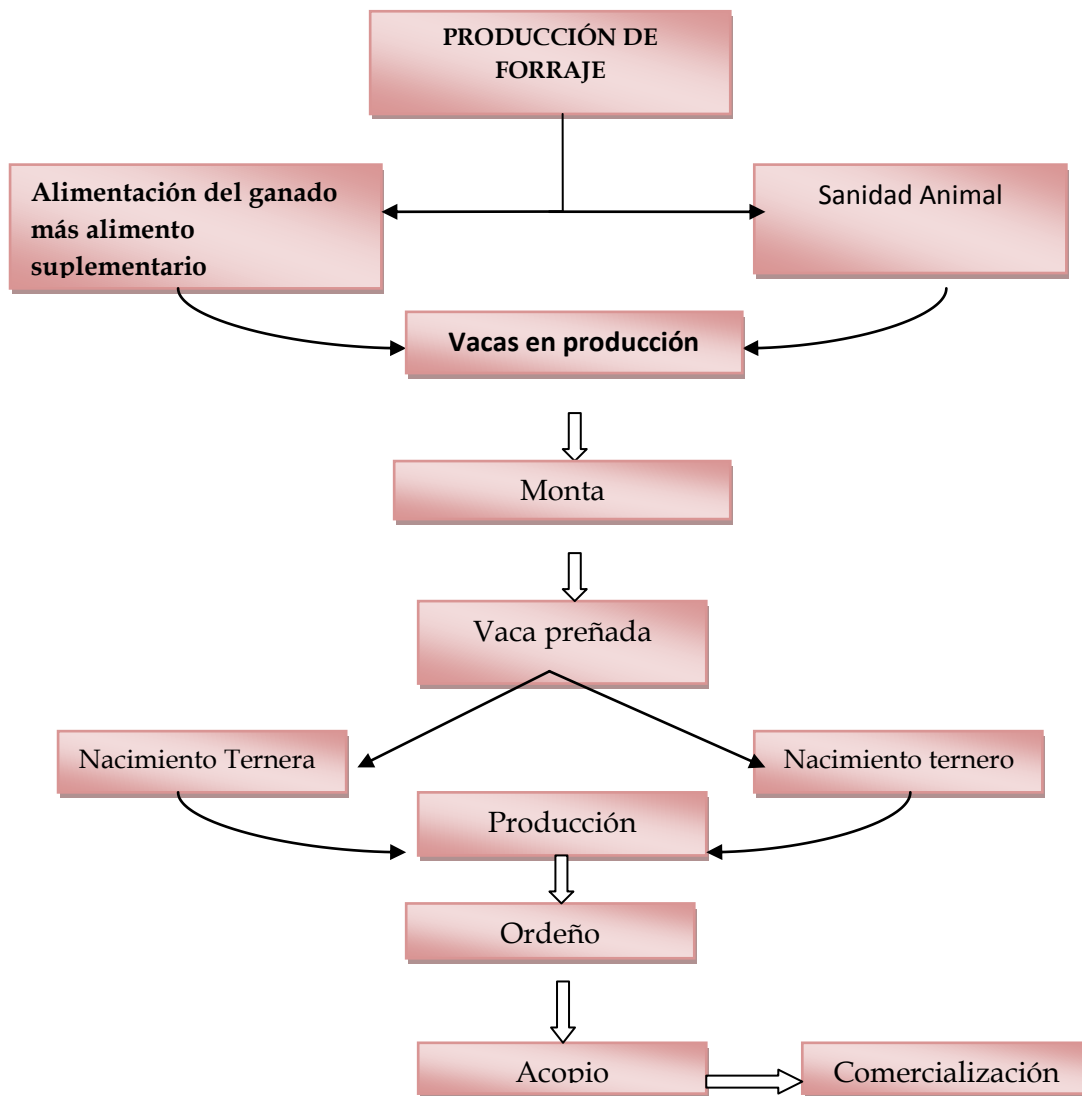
PRODUCCIÓN DE FORRAJE

Alimentación del ganado más alimento suplementario

Sanidad Animal

Vacas en producción

Monta

Vaca preñada

Nacimiento Ternera

Nacimiento ternero

Producción

Ordeño

Acopio

Comercialización